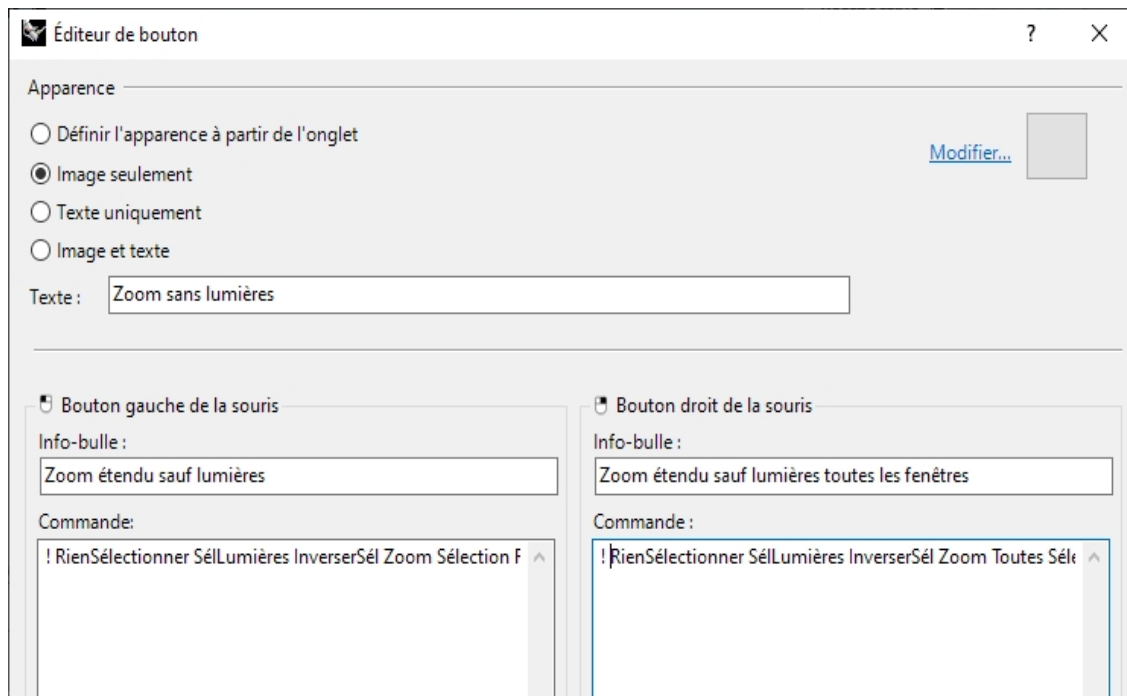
Éditeur de bouton

?

X

Apparence

Définir l'apparence à partir de l'onglet

Image seulement

Texte uniquement

Image et texte

Modifier...

Texte : Zoom sans lumières

Bouton gauche de la souris

Info-bulle :

Zoom étendu sauf lumières

Commande:

! RienSélectionner SélLumières InverserSél Zoom Sélection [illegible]

Bouton droit de la souris

Info-bulle :

Zoom étendu sauf lumières toutes les fenêtres

Commande :

! RienSélectionner SélLumières InverserSél Zoom Toutes Sél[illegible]